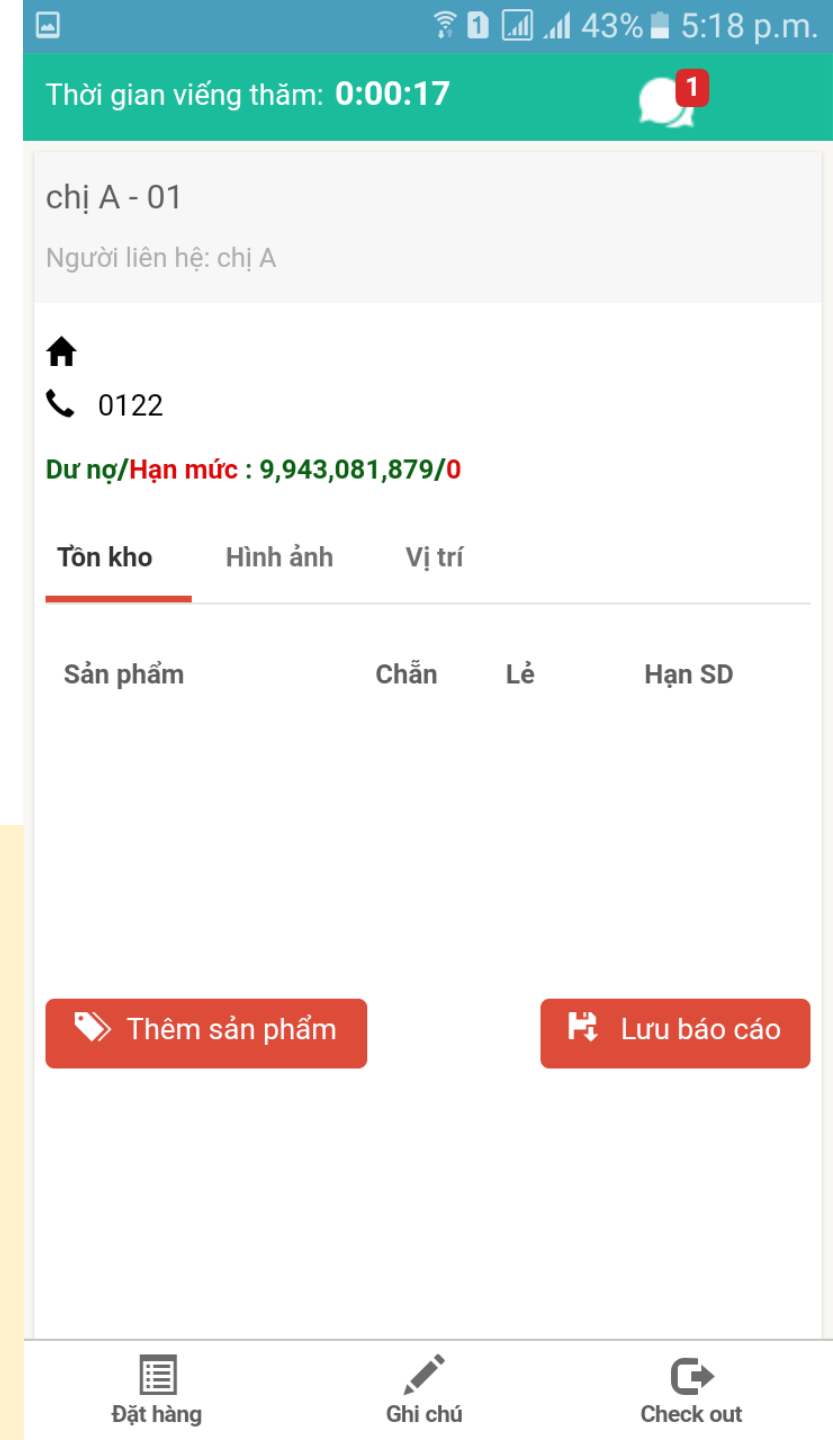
1 43% 5:18 p.m.

Thời gian viếng thăm: 0:00:17

1

chị A - 01

Người liên hệ: chị A

0122

Dư nợ/Hạn mức : 9,943,081,879/0

Tồn kho Hình ảnh Vị trí

| Sản phẩm | Chẵn | Lẻ | Hạn SD |
|---|---|---|---|

Thêm sản phẩm

Lưu báo cáo

Đặt hàng Ghi chú Check out